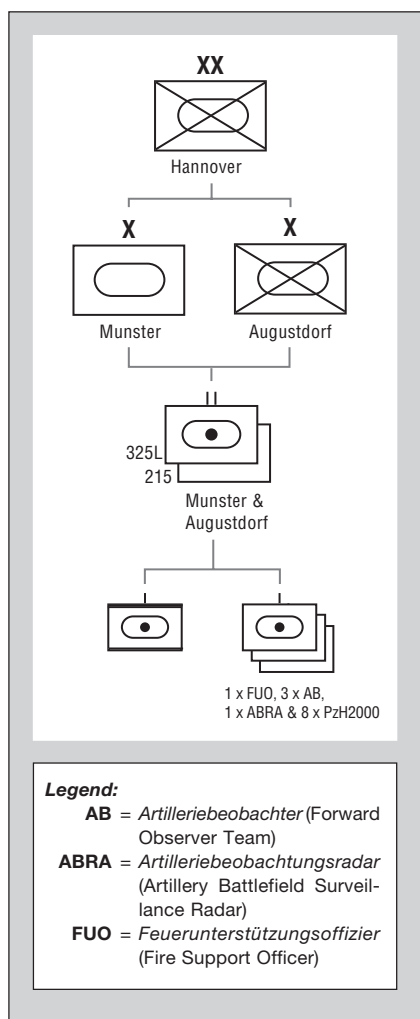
XX

Hannover

X

X

Munster

Augustdorf

II

325L

215

Munster & Augustdorf

1 x FUO, 3 x AB, 1 x ABRA & 8 x PzH2000

*Legend:*
**AB** = *Artilleriebeobachter* (Forward Observer Team)
**ABRA** = *Artilleriebeobachtungsradar* (Artillery Battlefield Surveillance Radar)
**FUO** = *Feuerunterstützungsoffizier* (Fire Support Officer)